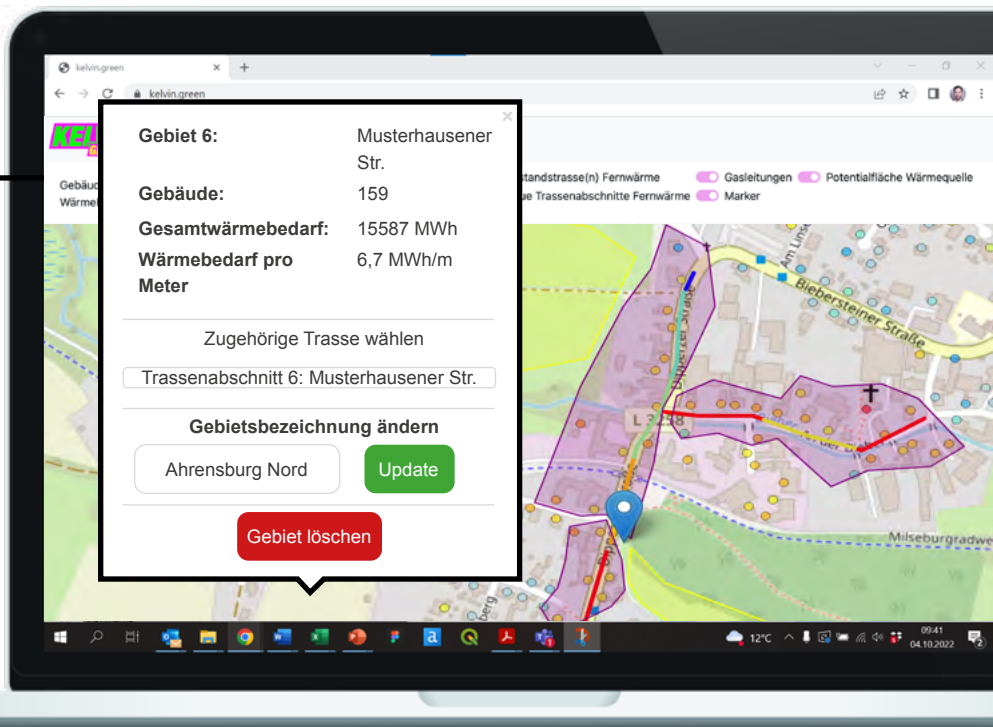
kelvin.green
kelvin.green

Gebiet 6: Musterhausener Str.
Gebäude: 159
Gesamtwärmebedarf: 15587 MWh
Wärmebedarf pro Meter 6,7 MWh/m

Zugehörige Trasse wählen
Trassenabschnitt 6: Musterhausener Str.

Gebietsbezeichnung ändern
Ahrensburg Nord
Update

Gebiet löschen

Gebäud
Wärme
tandstrasse(n) Fernwärme
Gasleitungen
Potentialfläche Wärmequelle
ue Trassenabschnitte Fernwärme
Marker

Biebersteiner Straße
Am Lins
L 3
Milseburgradwe
berg

12°C
09:41
04.10.2022